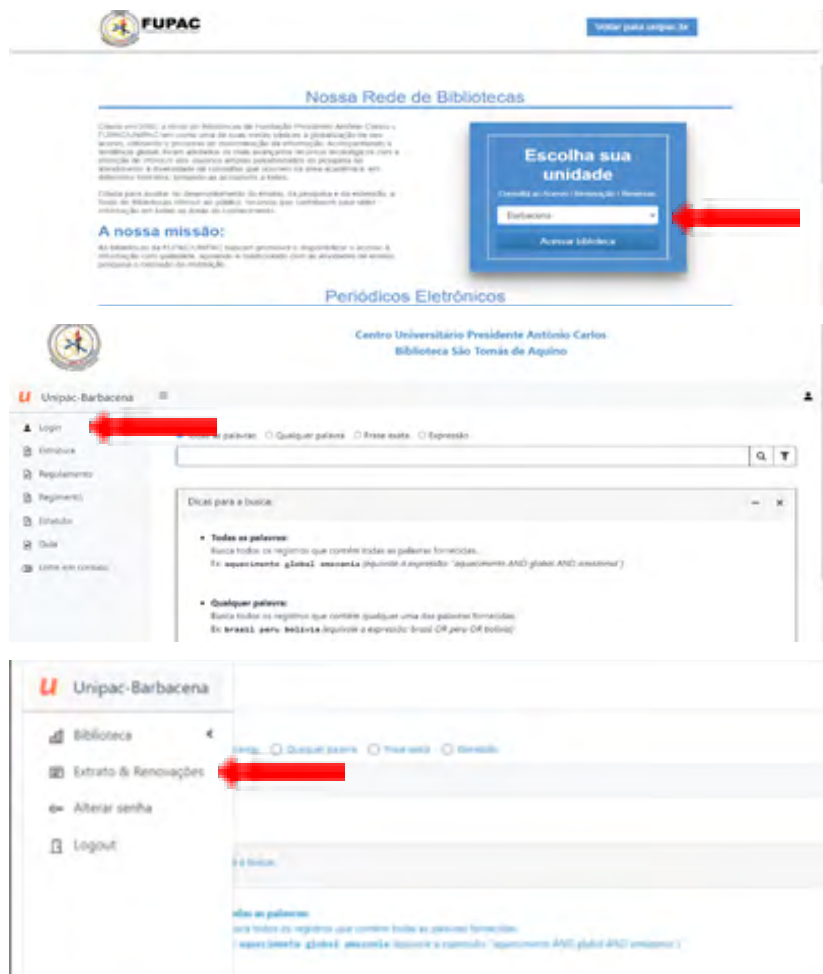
FUPAC

Voltar para unipac.br

Nossa Rede de Bibliotecas

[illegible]

A nossa missão:

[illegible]

Escolha sua unidade

Consulta ao Acervo / Renovação / Reservas

Barbacena

Acessar biblioteca

Periódicos Eletrônicos

Centro Universitário Presidente Antônio Carlos
Biblioteca São Tomás de Aquino

Unipac-Barbacena

Login
Estrutura
Regulamento
Regimento
Estatuto
Guia
Entre em contato

Todas as palavras ○ Qualquer palavra ○ Frase exata ○ Expressão

Dicas para a busca:

• Todas as palavras:
Busca todos os registros que contém todas as palavras fornecidas.
Ex: aquecimento global amazonia (equivale à expressão "aquecimento AND global AND amazonia")

• Qualquer palavra:
Busca todos os registros que contém qualquer uma das palavras fornecidas.
Ex: brasil peru bolivia (equivale à expressão: brasil OR peru OR bolivia)

Unipac-Barbacena

Biblioteca
Extrato & Renovações
Alterar senha
Logout

○ Qualquer palavra ○ Frase exata ○ Expressão

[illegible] busca:

Todas as palavras:
Busca todos os registros que contém todas as palavras fornecidas.
Ex: aquecimento global amazonia (equivale à expressão "aquecimento AND global AND amazonia")